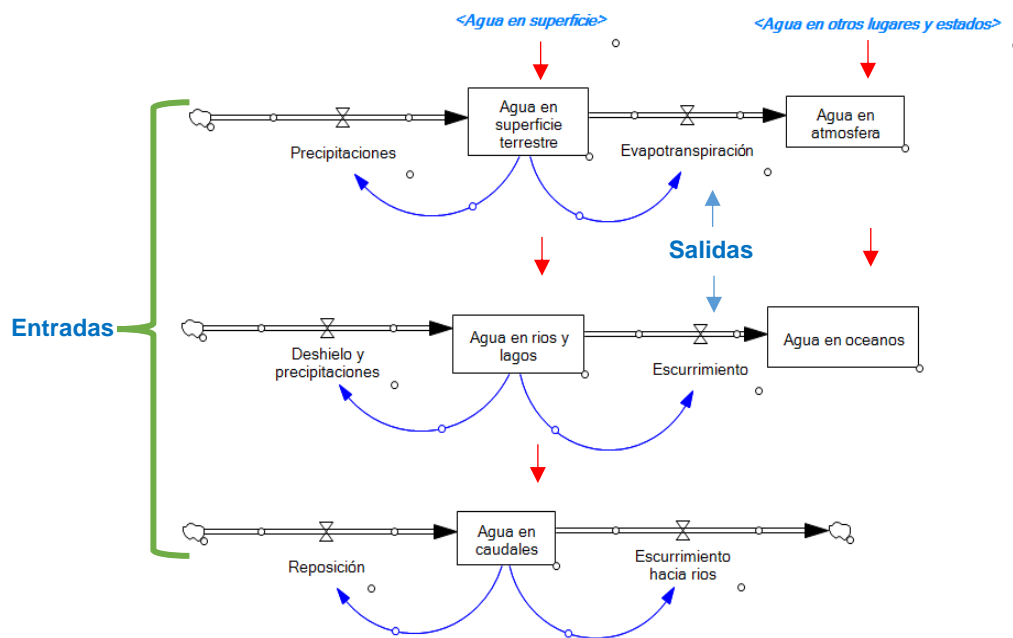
<Agua en superficie>

<Agua en otros lugares y estados>

Agua en superficie terrestre

Agua en atmosfera

Precipitaciones

Evapotranspiración

Salidas

Entradas

Agua en rios y lagos

Agua en oceanos

Deshielo y precipitaciones

Escurrimiento

Agua en caudales

Reposición

Escurrimiento hacia rios